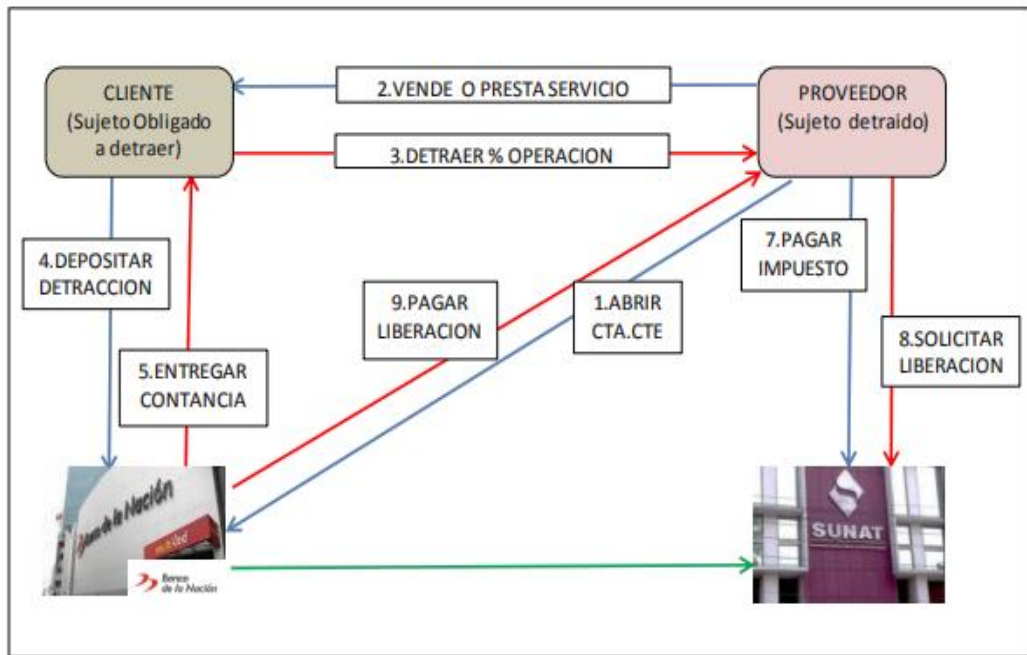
CLIENTE
(Sujeto Obligado a detraer)

2.VENDE O PRESTA SERVICIO

PROVEEDOR
(Sujeto detraido)

3.DETRAER % OPERACION

4.DEPOSITAR DETRACCION

7.PAGAR IMPUESTO

9.PAGAR LIBERACION

1.ABRIR CTA.CTE

8.SOLICITAR LIBERACION

5.ENTREGAR CONTANCIA

Banco de la Nación

Banco de la Nación

SUNAT